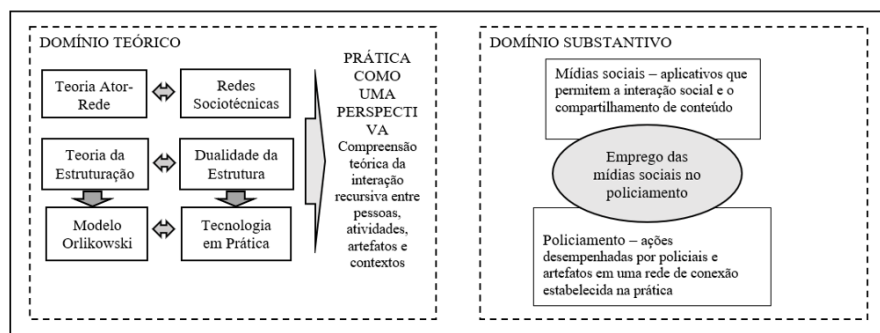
DOMÍNIO TEÓRICO

Teoria Ator-Rede

Redes Sociotécnicas

Teoria da Estruturação

Dualidade da Estrutura

Modelo Orlikowski

Tecnologia em Prática

PRÁTICA COMO UMA PERSPECTIVA
Compreensão teórica da interação recursiva entre pessoas, atividades, artefatos e contextos

DOMÍNIO SUBSTANTIVO

Mídias sociais – aplicativos que permitem a interação social e o compartilhamento de conteúdo

Emprego das mídias sociais no policiamento

Policiamento – ações desempenhadas por policiais e artefatos em uma rede de conexão estabelecida na prática